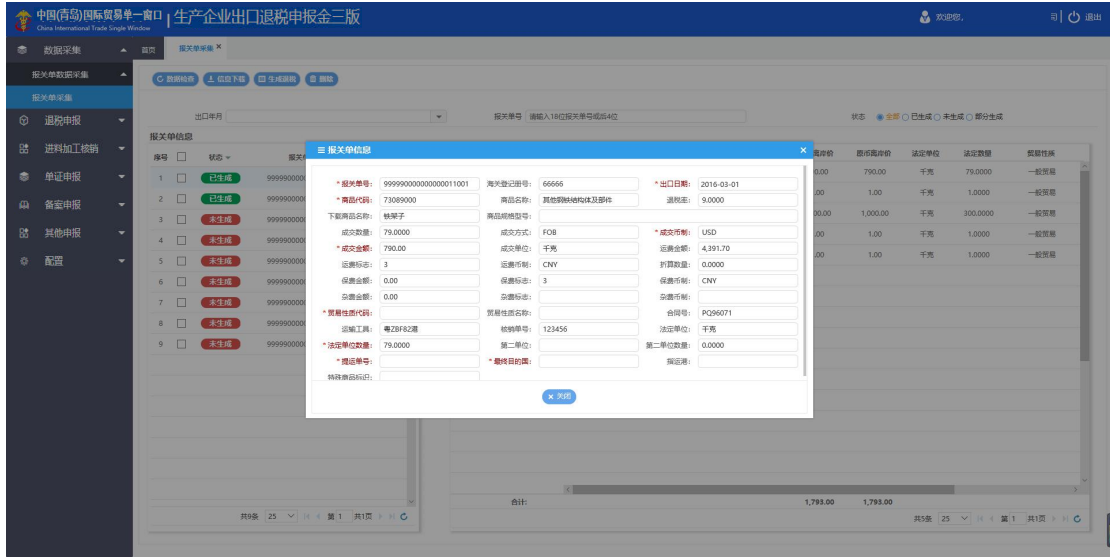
中国(青岛)国际贸易单一窗口 China International Trade Single Window | 生产企业出口退税申报金三版

欢迎您， 司 退出

数据采集
报关单数据采集
报关单采集
退税申报
进料加工核销
单证申报
备案申报
其他申报
配置

首页 报关单采集 ×

数据检查 信息下载 生成明细 删除

出口年月 报关单号 请输入18位报关单号或后4位 状态 全部 已生成 未生成 部分生成

报关单信息

| 序号 | | 状态 | 报关 |
|---|---|---|---|
| 1 | | 已生成 | 9999900000 |
| 2 | | 已生成 | 9999900000 |
| 3 | | 未生成 | 9999900000 |
| 4 | | 未生成 | 9999900000 |
| 5 | | 未生成 | 9999900000 |
| 6 | | 未生成 | 9999900000 |
| 7 | | 未生成 | 9999900000 |
| 8 | | 未生成 | 9999900000 |
| 9 | | 未生成 | 9999900000 |

共9条 25 第 1 共1页

| 离岸价 | 图币离岸价 | 法定单位 | 法定数量 | 贸易性质 |
|---|---|---|---|---|
| 0.00 | 790.00 | 千克 | 79.0000 | 一般贸易 |
| .00 | 1.00 | 千克 | 1.0000 | 一般贸易 |
| 00.00 | 1,000.00 | 千克 | 300.0000 | 一般贸易 |
| .00 | 1.00 | 千克 | 1.0000 | 一般贸易 |
| .00 | 1.00 | 千克 | 1.0000 | 一般贸易 |

合计: 1,793.00 1,793.00

共5条 25 第 1 共1页

报关单信息 ×

*报关单号: 999990000000000011001 海关登记册号: 66666 *出口日期: 2016-03-01
*商品代码: 73089000 商品名称: 其他钢铁结构体及部件 退税率: 9.0000
下载商品名称: 铁架子 商品规格型号:
成交数量: 79.0000 成交方式: FOB *成交币制: USD
*成交金额: 790.00 成交单位: 千克 运费金额: 4,391.70
运费标志: 3 运费币制: CNY 折算数量: 0.0000
保费金额: 0.00 保费标志: 3 保费币制: CNY
杂费金额: 0.00 杂费标志: 杂费币制:
*贸易性质代码: 贸易性质名称: 合同号: PQ96071
运输工具: 粤ZBF82港 核销单号: 123456 法定单位: 千克
*法定单位数量: 79.0000 第二单位: 第二单位数量: 0.0000
*提运单号: *最终目的国: 指运港:
特殊商品标识:

× 关闭